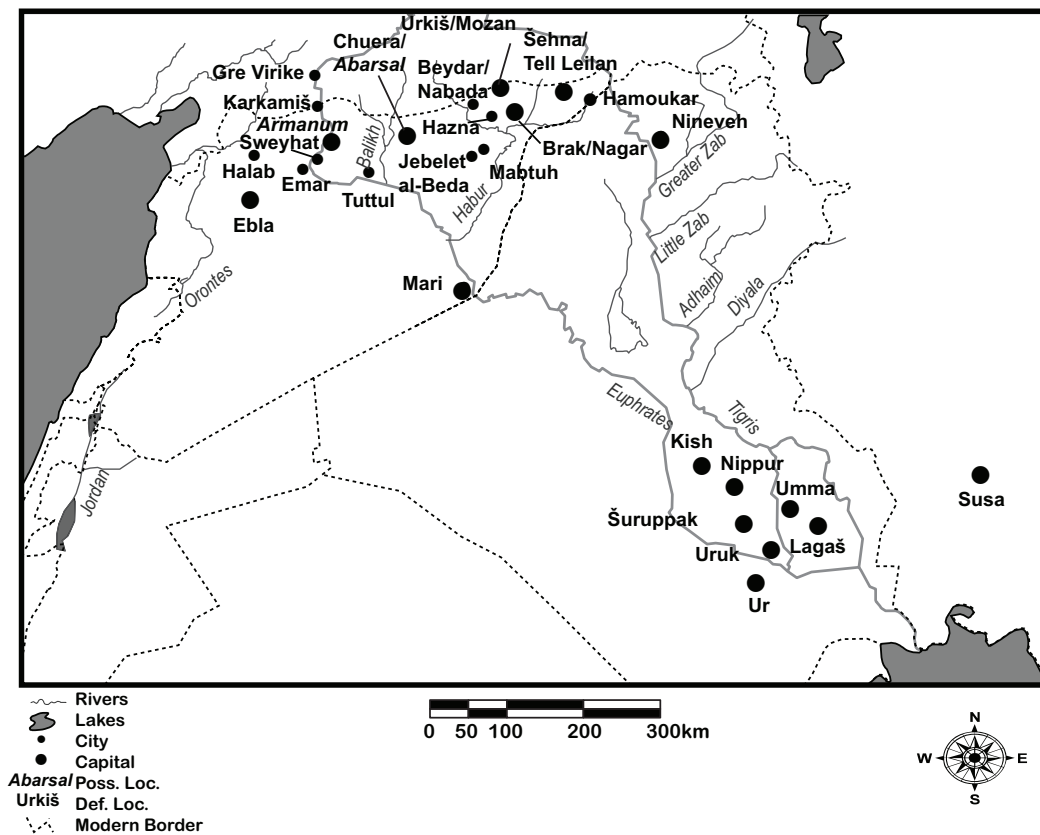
Urkiš/Mozan
Chuera/
Abarsal
Šehna/
Tell Leilan
Gre Virike
Beydar/
Nabada
Karkamiš
Hamoukar
Armanum
Hazna
Nineveh
Sweyhat
Balikh
Brak/Nagar
Halab
Jebelet
al-Beda
Emar
Mabtuh
Greater Zab
Tuttul
Habur
Ebla
Little Zab
Orontes
Mari
Adhaim
Diyala
Euphrates
Tigris
Jordan
Kish
Nippur
Susa
Umma
Šuruppak
Lagaš
Uruk
Ur

Rivers
Lakes
City
Capital
Abarsal Poss. Loc.
Urkiš Def. Loc.
Modern Border

0 50 100 200 300km

N
W
E
S